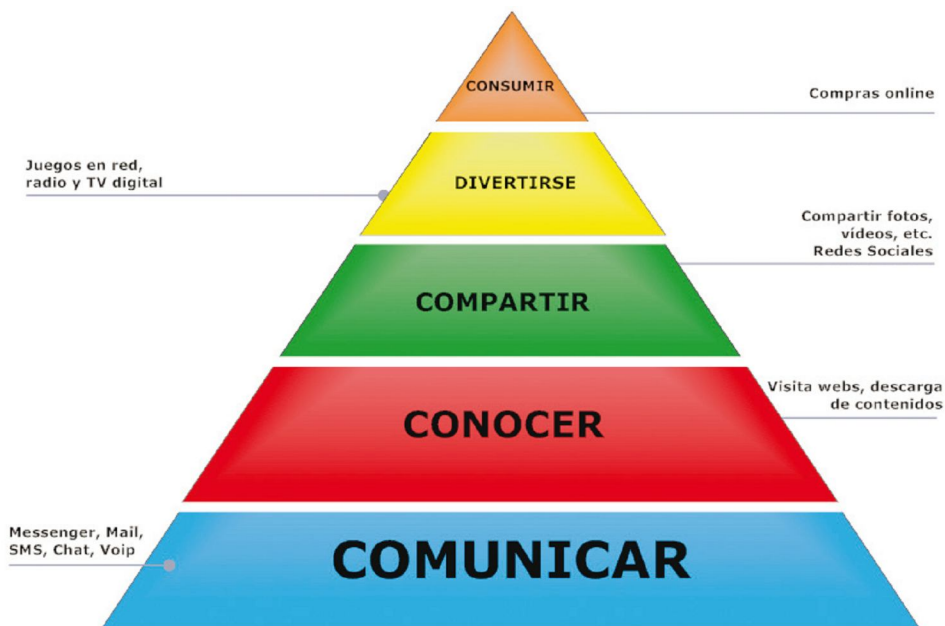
CONSUMIR

Compras online

Juegos en red, radio y TV digital

DIVERTIRSE

Compartir fotos, vídeos, etc. Redes Sociales

COMPARTIR

Visita webs, descarga de contenidos

CONOCER

Messenger, Mail, SMS, Chat, Voip

COMUNICAR